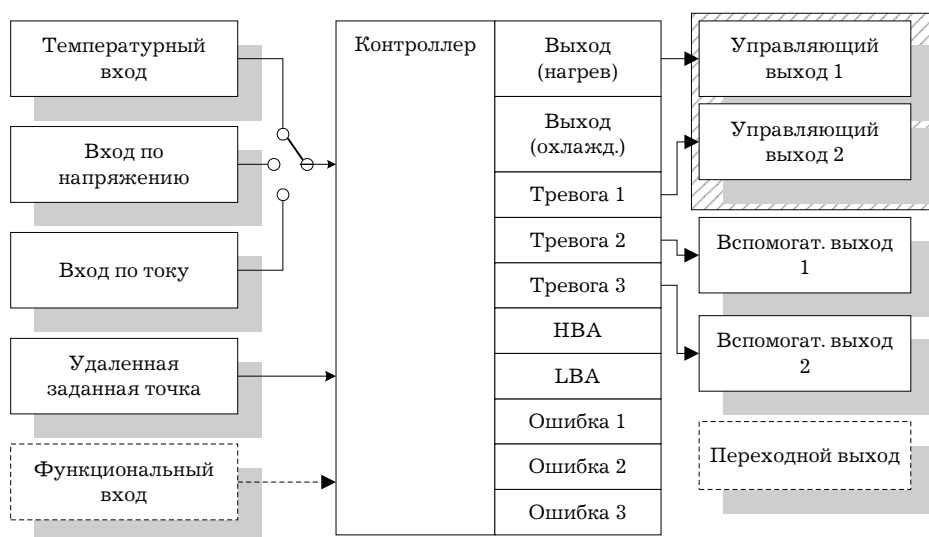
Температурный вход

Вход по напряжению

Вход по току

Удаленная заданная точка

Функциональный вход

Контроллер

Выход (нагрев)

Выход (охлажд.)

Тревога 1

Тревога 2

Тревога 3

HBA

LBA

Ошибка 1

Ошибка 2

Ошибка 3

Управляющий выход 1

Управляющий выход 2

Вспомогат. выход 1

Вспомогат. выход 2

Переходной выход